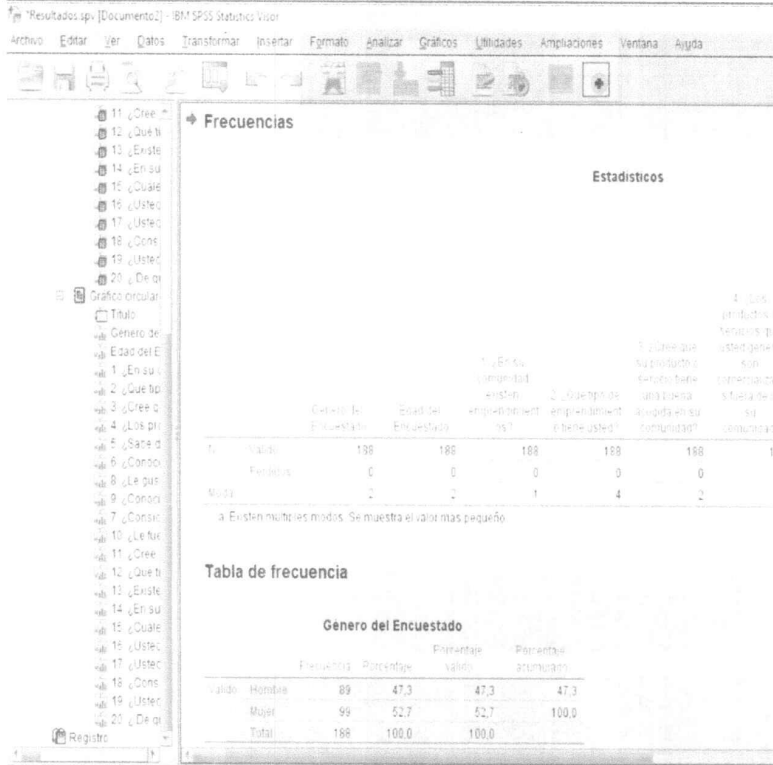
*Resultados.spv [Documento2] - IBM SPSS Statistics Visor

Archivo Editar Ver Datos Transformar Insertar Formato Analizar Gráficos Utilidades Ampliaciones Ventana Ayuda

11 ¿Cree
12 ¿Qué ti
13 ¿Existe
14 ¿En su
15 ¿Cuále
16 ¿Ustec
17 ¿Ustec
18 ¿Cons
19 ¿Ustec
20 ¿De q
Gráfico circular
Título
Genero de
Edad del E
1 ¿En su
2 ¿Que tip
3 ¿Cree q
4 ¿Los pr
5 ¿Sabe d
6 ¿Conoc
8 ¿Le gus
9 ¿Conoc
7 ¿Consic
10 ¿Le fue
11 ¿Cree
12 ¿Que ti
13 ¿Existe
14 ¿En su
15 ¿Cuále
16 ¿Ustec
17 ¿Ustec
18 ¿Cons
19 ¿Ustec
20 ¿De q
Registro

Frecuencias

Estadísticos

| | | Genero del Encuestado | Edad del Encuestado | 1. ¿En su comunidad existen emprendimientos? | 2. ¿Qué tipo de emprendimiento tiene usted? | 3. ¿Cree que su producto o servicio tiene una buena acogida en su comunidad? | 4. ¿Los productos o servicios que usted genera son conocidos fuera de su comunidad |
|---|---|---|---|---|---|---|---|
| N | Válido | 188 | 188 | 188 | 188 | 188 | 1 |
| | Perdidos | 0 | 0 | 0 | 0 | 0 | |
| Moda | | 2 | 2 | 1 | 4 | 2 | |

a. Existen múltiples modos. Se muestra el valor más pequeño.

Tabla de frecuencia

Genero del Encuestado

| | | Frecuencia | Porcentaje | Porcentaje válido | Porcentaje acumulado |
|---|---|---|---|---|---|
| Válido | Hombre | 89 | 47,3 | 47,3 | 47,3 |
| | Mujer | 99 | 52,7 | 52,7 | 100,0 |
| | Total | 188 | 100,0 | 100,0 | |